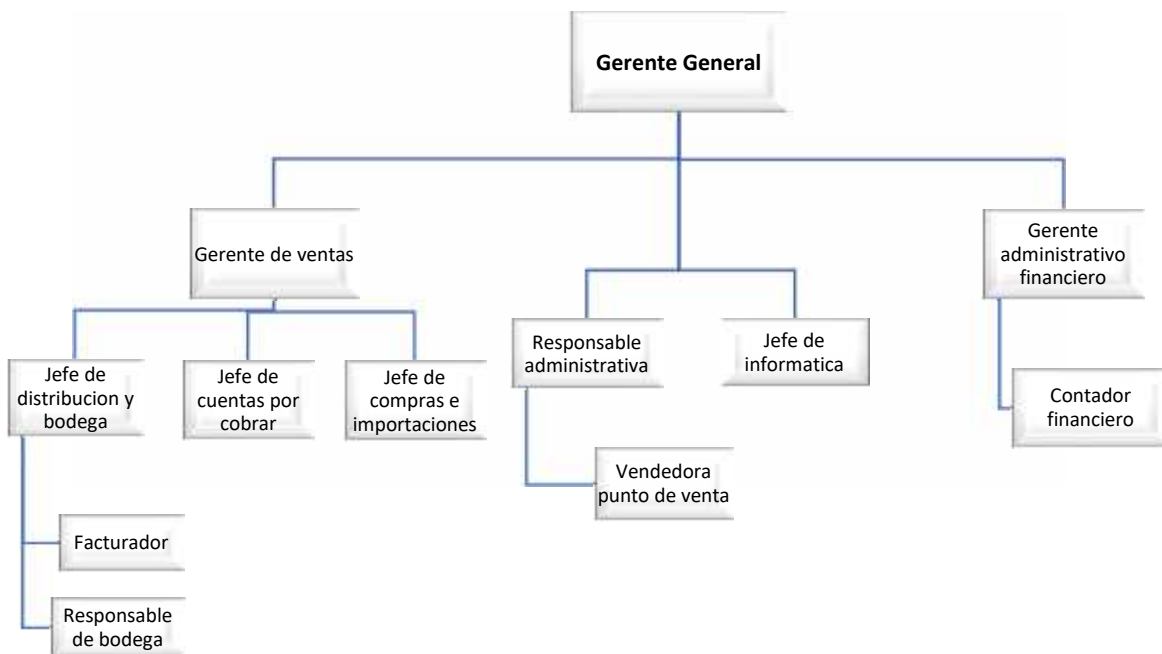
Gerente General

Gerente de ventas

Gerente administrativo financiero

Jefe de distribucion y bodega

Jefe de cuentas por cobrar

Jefe de compras e importaciones

Responsable administrativa

Jefe de informatica

Contador financiero

Vendedora punto de venta

Facturador

Responsable de bodega